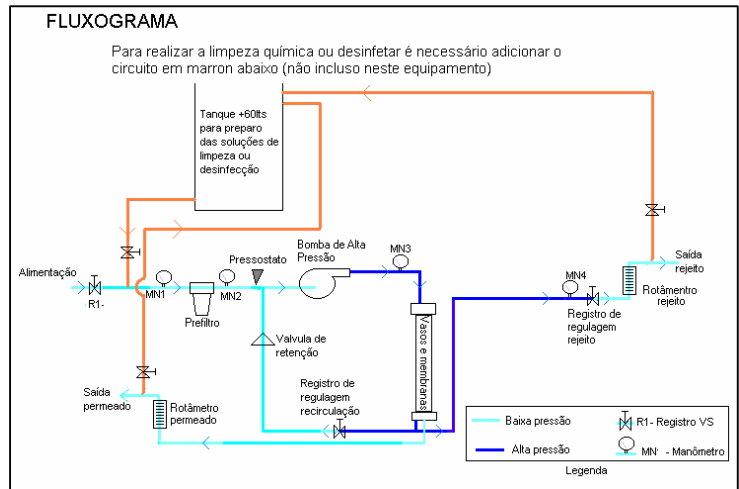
FLUXOGRAMA

Para realizar a limpeza química ou desinfetar é necessário adicionar o circuito em marron abaixo (não incluso neste equipamento)

Tanque +60lts para preparo das soluções de limpeza ou desinfecção

Alimentação

R1-

MN1

Prefiltro

MN2

Pressostato

Bomba de Alta Pressão

MN3

Vasos e membranas

MN4

Registro de regulagem rejeito

Rotâmentro rejeito

Saída rejeito

Valvula de retenção

Registro de regulagem recirculação

Saída permeado

Rotâmetro permeado

Baixa pressão

Alta pressão

R1- Registro VS

MN - Manômetro

Legenda